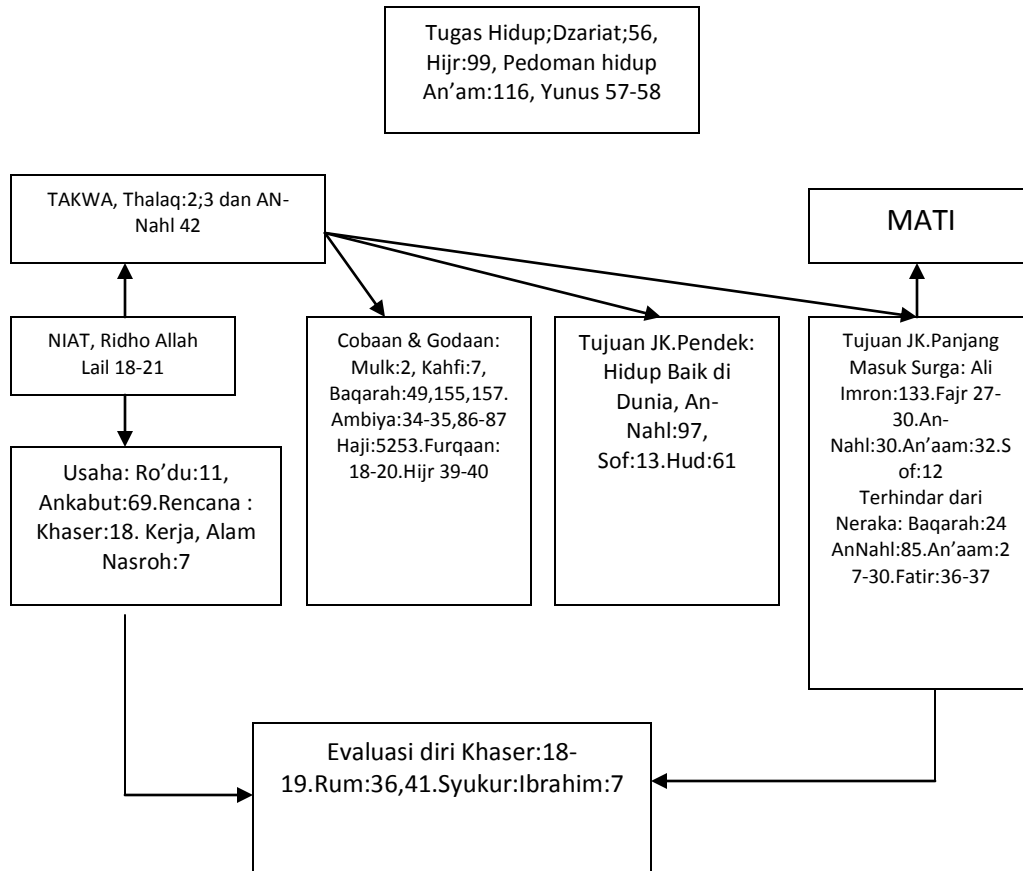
Tugas Hidup;Dzariat;56, Hijr:99, Pedoman hidup An'am:116, Yunus 57-58

TAKWA, Thalaq:2;3 dan AN-Nahl 42

MATI

NIAT, Ridho Allah Lail 18-21

Cobaan & Godaan: Mulk:2, Kahfi:7, Baqarah:49,155,157. Ambiya:34-35,86-87 Haji:5253.Furqaan: 18-20.Hijr 39-40

Tujuan JK.Pendek: Hidup Baik di Dunia, An-Nahl:97, Sof:13.Hud:61

Tujuan JK.Panjang Masuk Surga: Ali Imron:133.Fajr 27-30.An-Nahl:30.An'aam:32.Sof:12 Terhindar dari Neraka: Baqarah:24 AnNahl:85.An'aam:27-30.Fatir:36-37

Usaha: Ro'du:11, Ankabut:69.Rencana : Khaser:18. Kerja, Alam Nasroh:7

Evaluasi diri Khaser:18-19.Rum:36,41.Syukur:Ibrahim:7